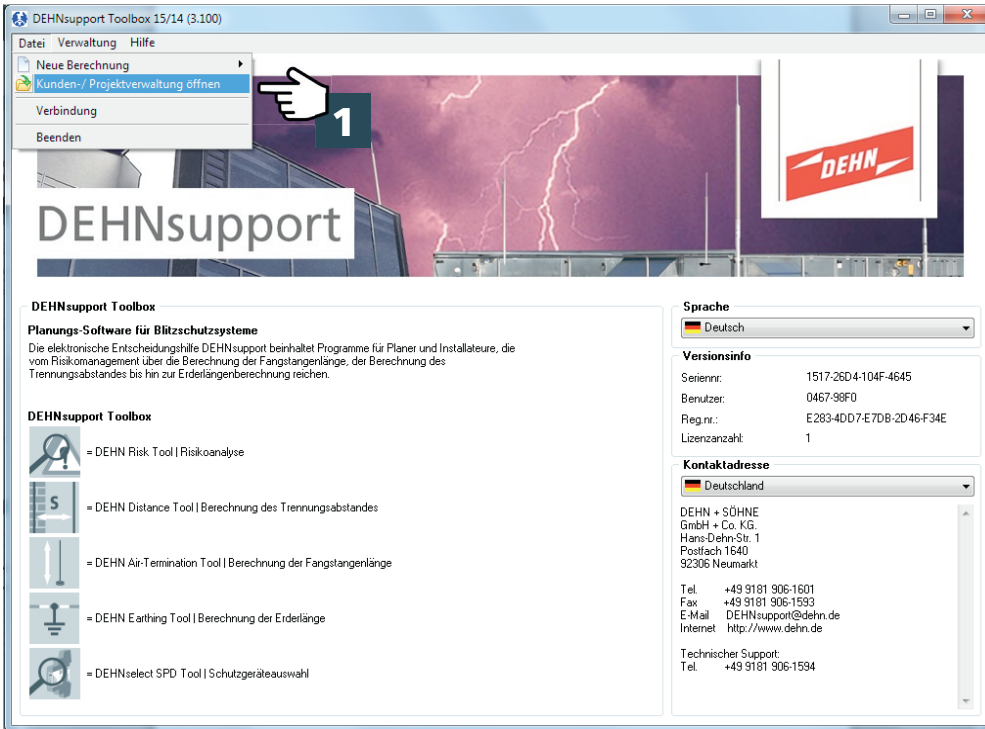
DEHNsupport Toolbox 15/14 (3.100)

Datei Verwaltung Hilfe

Neue Berechnung
Kunden-/ Projektverwaltung öffnen
Verbindung
Beenden

1

DEHNsupport

DEHN

DEHNsupport Toolbox

Planungs-Software für Blitzschutzsysteme

Die elektronische Entscheidungshilfe DEHNsupport beinhaltet Programme für Planer und Installateure, die vom Risikomanagement über die Berechnung der Fangstangenlänge, der Berechnung des Trennungsabstandes bis hin zur Erderlängenberechnung reichen.

DEHNsupport Toolbox

= DEHN Risk Tool | Risikoanalyse

S

= DEHN Distance Tool | Berechnung des Trennungsabstandes

= DEHN Air-Termination Tool | Berechnung der Fangstangenlänge

= DEHN Earthing Tool | Berechnung der Erderlänge

= DEHNselect SPD Tool | Schutzgeräteauswahl

Sprache

Deutsch

Versionsinfo

| | |
|---|---|
| Seriennr: | 1517-26D4-104F-4645 |
| Benutzer: | 0467-98F0 |
| Reg.nr.: | E283-4DD7-E7DB-2D46-F34E |
| Lizenzanzahl: | 1 |

Kontaktadresse

Deutschland

DEHN + SÖHNE
GmbH + Co. KG.
Hans-Dehn-Str. 1
Postfach 1640
92306 Neumarkt

Tel. +49 9181 906-1601
Fax +49 9181 906-1593
E-Mail DEHNsupport@dehn.de
Internet http://www.dehn.de

Technischer Support:
Tel. +49 9181 906-1594